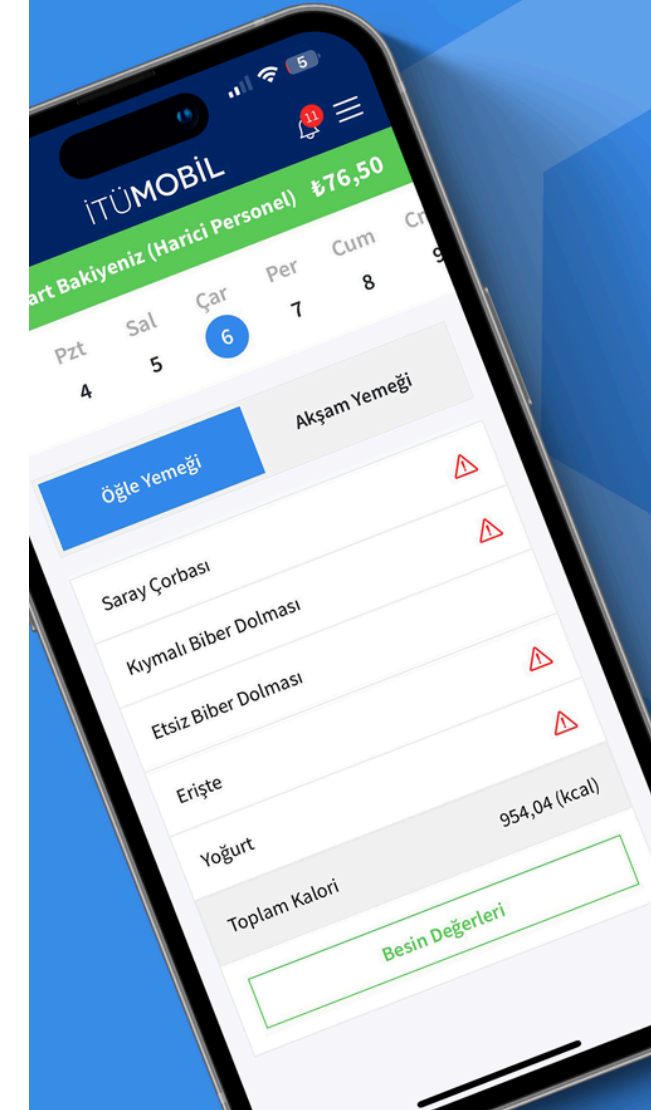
5

11

İTÜMOBİL

art Bakiyeniz (Harici Personel) ₺76,50

| Pzt | Sal | Çar | Per | Cum | Cr |
|---|---|---|---|---|---|
| 4 | 5 | 6 | 7 | 8 | 9 |

Öğle Yemeği

Akşam Yemeği

Saray Çorbası

Kıymalı Biber Dolması

Etsiz Biber Dolması

Erişte

Yoğurt

Toplam Kalori 954,04 (kcal)

Besin Değerleri